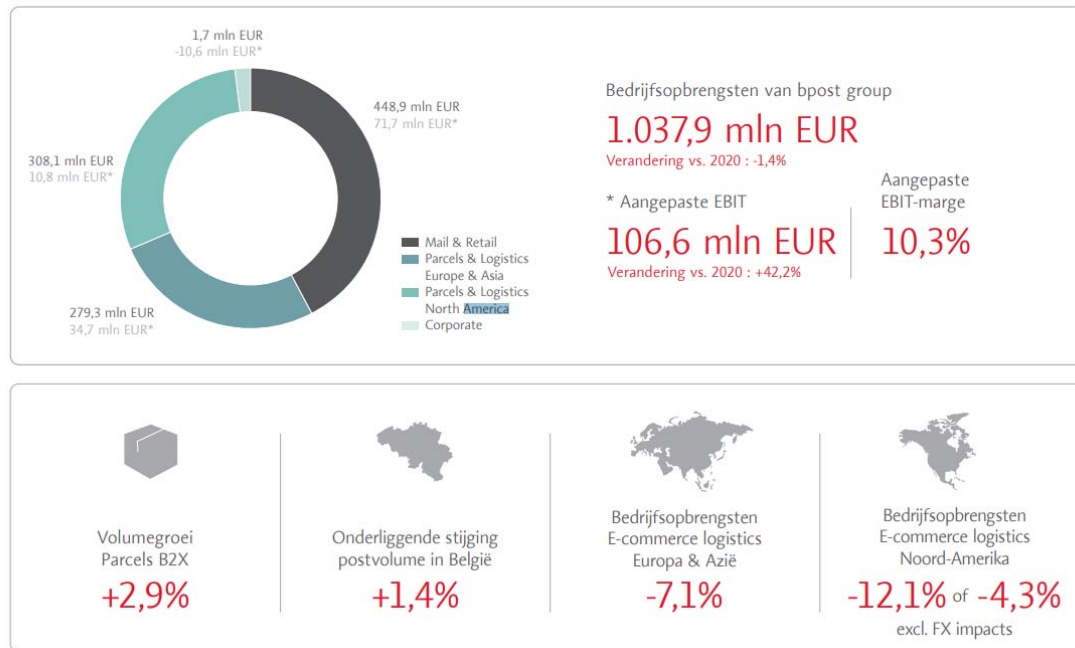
1,7 mln EUR
-10,6 mln EUR*

448,9 mln EUR
71,7 mln EUR*

308,1 mln EUR
10,8 mln EUR*

279,3 mln EUR
34,7 mln EUR*

Mail & Retail
Parcels & Logistics Europe & Asia
Parcels & Logistics North America
Corporate

Bedrijfsopbrengsten van bpost group
1.037,9 mln EUR
Verandering vs. 2020 : -1,4%

* Aangepaste EBIT
106,6 mln EUR
Verandering vs. 2020 : +42,2%

Aangepaste EBIT-marge
10,3%

Volumegroei Parcels B2X
+2,9%

Onderliggende stijging postvolume in België
+1,4%

Bedrijfsopbrengsten E-commerce logistics Europa & Azië
-7,1%

Bedrijfsopbrengsten E-commerce logistics Noord-Amerika
-12,1% of -4,3%
excl. FX impacts